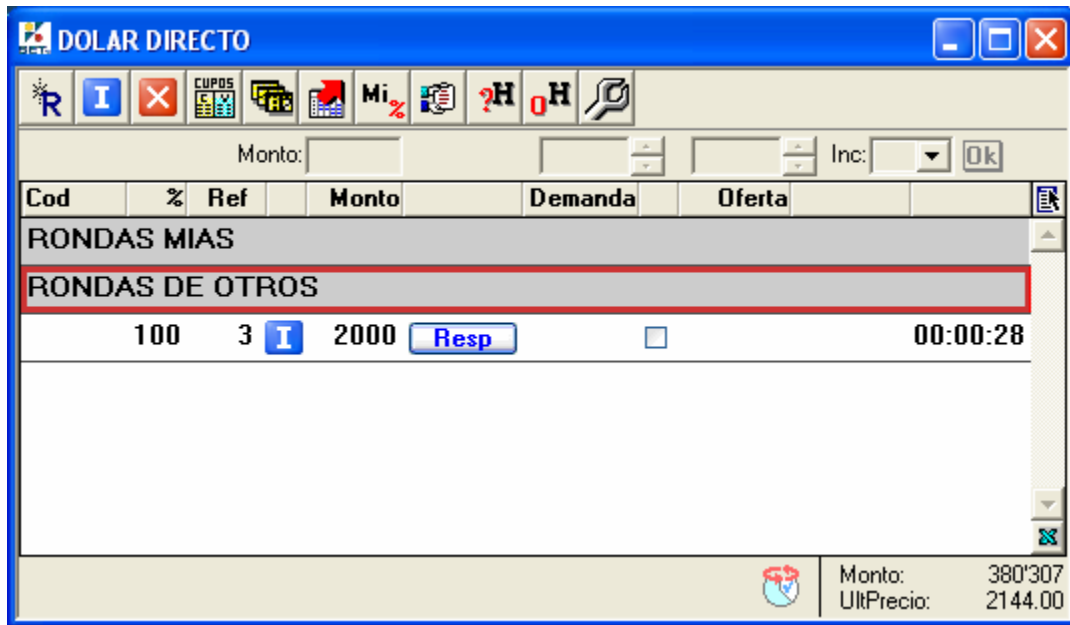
DOLAR DIRECTO

R I CUPOS Mi% ?H 0H

Monto: Inc: Ok

| Cod | % | Ref | | Monto | | Demanda | | Oferta | |
|---|---|---|---|---|---|---|---|---|---|
| RONDAS MIAS | | | | | | | | | |
| RONDAS DE OTROS | | | | | | | | | |
| | 100 | 3 | I | 2000 | Resp | | | | 00:00:28 |

Monto: 380'307
UltPrecio: 2144.00